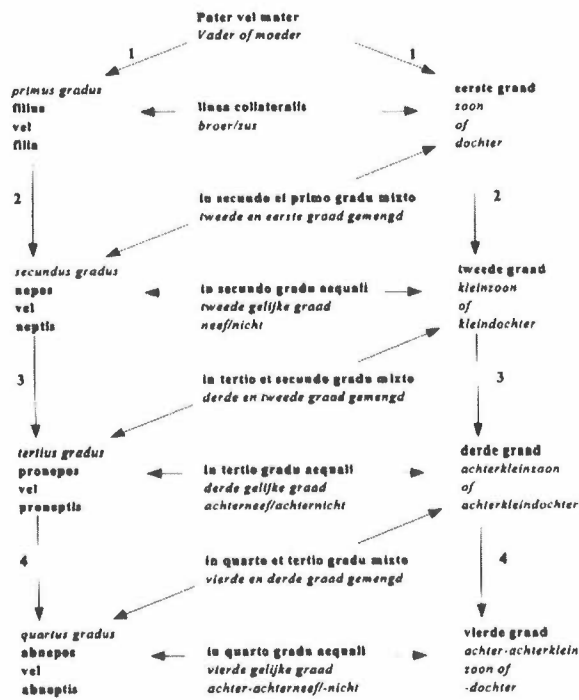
Pater vel mater
Vader of moeder

1

1

primus gradus
filius
vel
filia

linea collateralis
broer/zus

eerste graad
zoon
of
dochter

2

in secundo et primo gradu mixto
tweede en eerste graad gemengd

2

secundus gradus
nepos
vel
neptis

in secundo gradu aequali
tweede gelijke graad
neef/nicht

tweede graad
kleinzoon
of
kleindochter

3

in tertio et secundo gradu mixto
derde en tweede graad gemengd

3

tertius gradus
pronepos
vel
proneptis

in tertio gradu aequali
derde gelijke graad
achterneef/achternicht

derde graad
achterkleinzoon
of
achterkleindochter

4

in quarto et tertio gradu mixto
vierde en derde graad gemengd

4

quartus gradus
abnepos
vel
abneptis

in quarto gradu aequali
vierde gelijke graad
achter-achterneef/-nicht

vierde graad
achter-achterkleinzoon of
-dochter